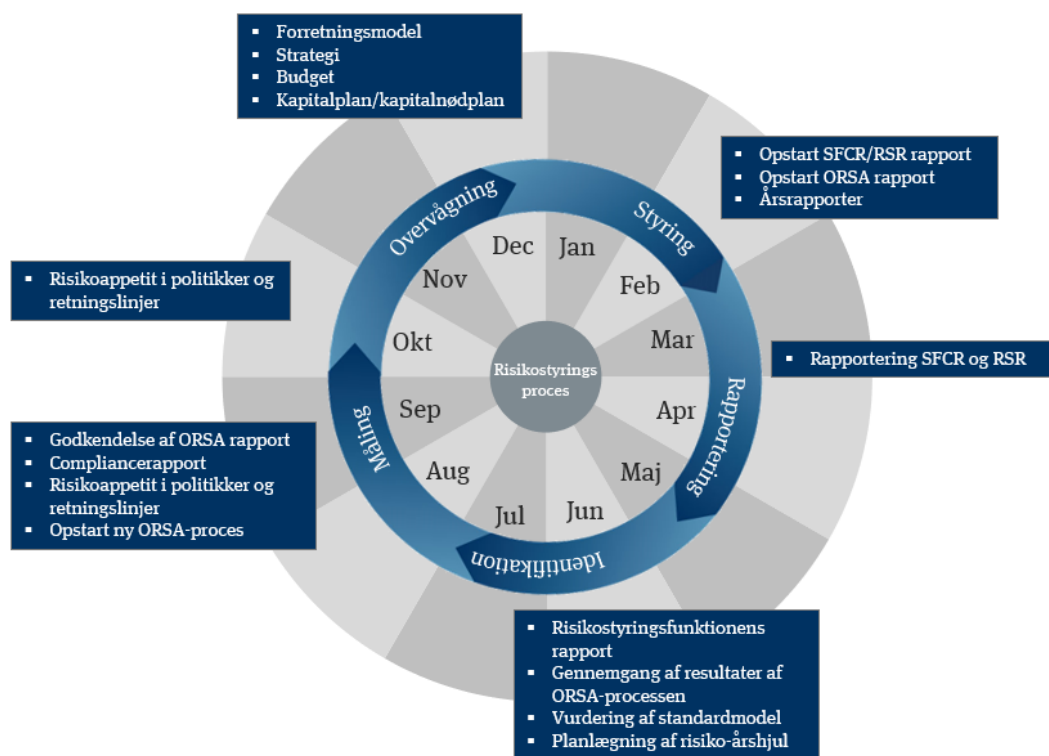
- Forretningsmodel
- Strategi
- Budget
- Kapitalplan/kapitalnødplan

- Opstart SFCR/RSR rapport
- Opstart ORSA rapport
- Årsrapporter

- Risikoappetit i politikker og retningslinjer

- Rapportering SFCR og RSR

- Godkendelse af ORSA rapport
- Compliancerapport
- Risikoappetit i politikker og retningslinjer
- Opstart ny ORSA-proces

- Risikostyringsfunktionens rapport
- Gennemgang af resultater af ORSA-processen
- Vurdering af standardmodel
- Planlægning af risiko-årshjul

Overvågning
Styring
Rapportering
Identifikation
Måling

Dec
Jan
Feb
Mar
Apr
Maj
Jun
Jul
Aug
Sep
Okt
Nov

Risikostyrings proces